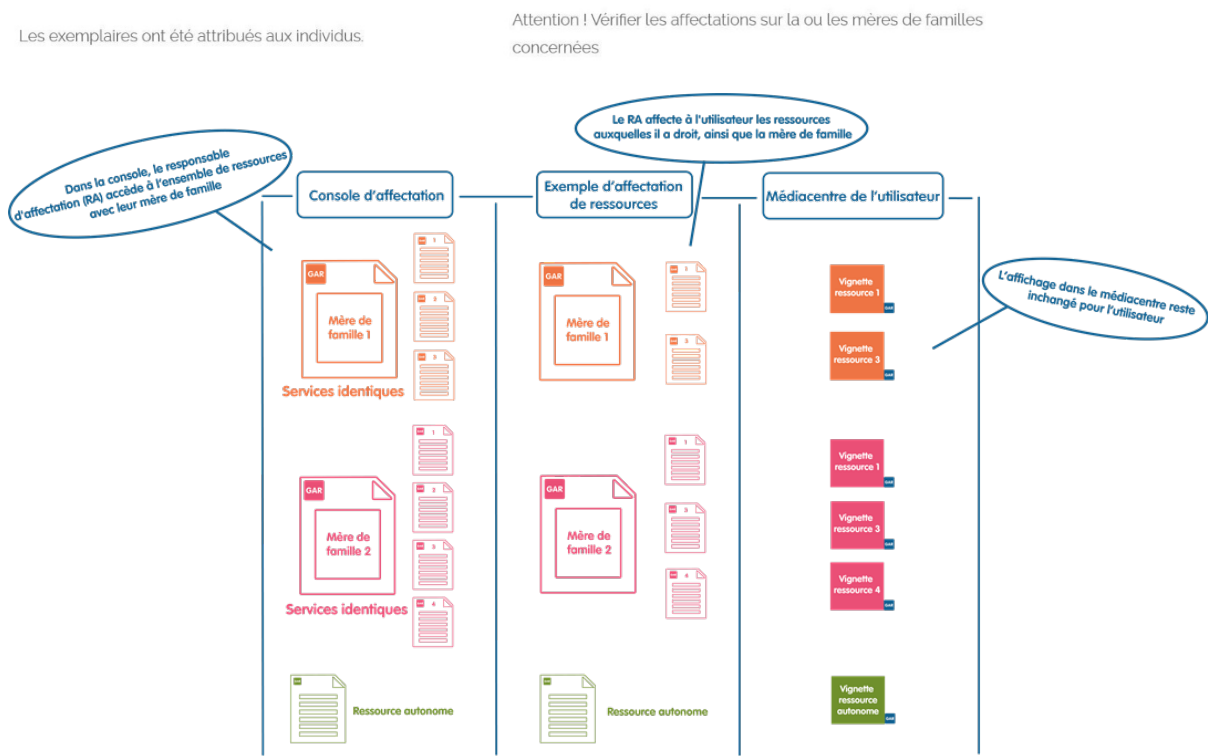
Les exemplaires ont été attribués aux individus.

Attention ! Vérifier les affectations sur la ou les mères de familles concernées

Dans la console, le responsable d'affectation (RA) accède à l'ensemble de ressources avec leur mère de famille

Le RA affecte à l'utilisateur les ressources auxquelles il a droit, ainsi que la mère de famille

Console d'affectation

Exemple d'affectation de ressources

Médiacentre de l'utilisateur

L'affichage dans le médiacentre reste inchangé pour l'utilisateur

GAR
Mère de famille 1
1
2
3
Services identiques

GAR
Mère de famille 1
1
3

Vignette ressource 1
GAR
Vignette ressource 3
GAR

GAR
Mère de famille 2
1
2
3
4
Services identiques

GAR
Mère de famille 2
1
3
4

Vignette ressource 1
GAR
Vignette ressource 3
GAR
Vignette ressource 4
GAR

Ressource autonome

Ressource autonome

Vignette ressource autonome
GAR